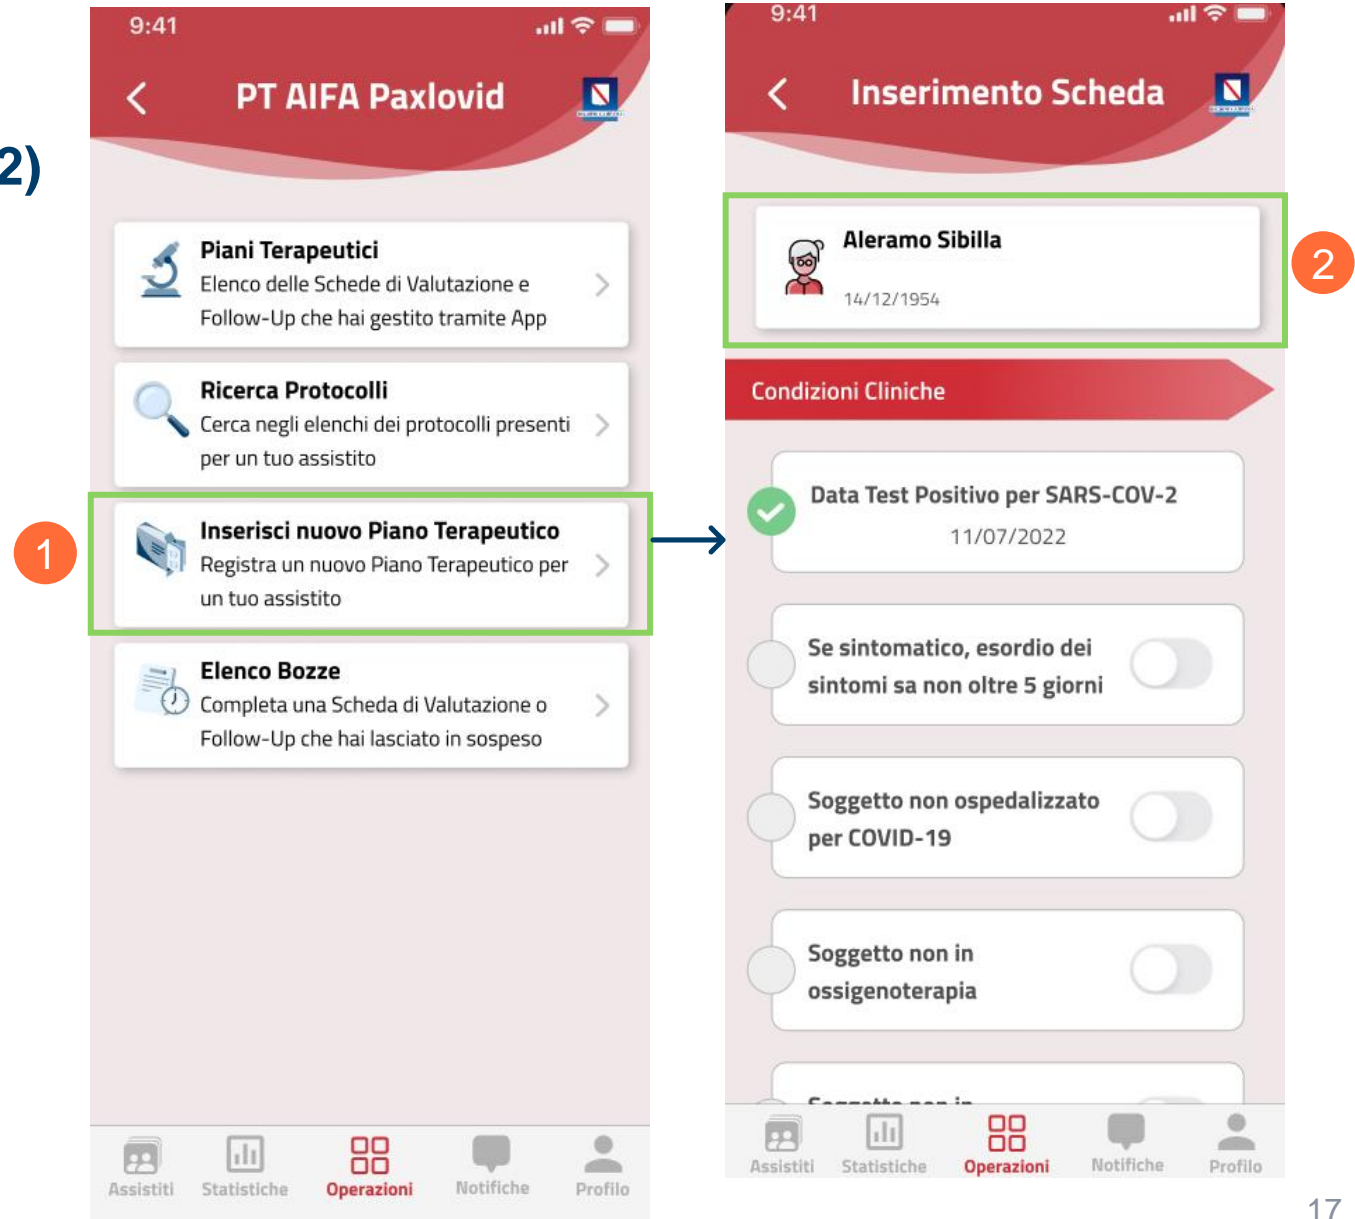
2)

9:41

PT AIFA Paxlovid

Piani Terapeutici
Elenco delle Schede di Valutazione e Follow-Up che hai gestito tramite App

Ricerca Protocolli
Cerca negli elenchi dei protocolli presenti per un tuo assistito

1

Inserisci nuovo Piano Terapeutico
Registra un nuovo Piano Terapeutico per un tuo assistito

Elenco Bozze
Completa una Scheda di Valutazione o Follow-Up che hai lasciato in sospeso

Assistiti Statistiche Operazioni Notifiche Profilo

9:41

Inserimento Scheda

Aleramo Sibilla
14/12/1954

2

Condizioni Cliniche

Data Test Positivo per SARS-COV-2
11/07/2022

Se sintomatico, esordio dei sintomi sa non oltre 5 giorni

Soggetto non ospedalizzato per COVID-19

Soggetto non in ossigenoterapia

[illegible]

Assistiti Statistiche Operazioni Notifiche Profilo

17